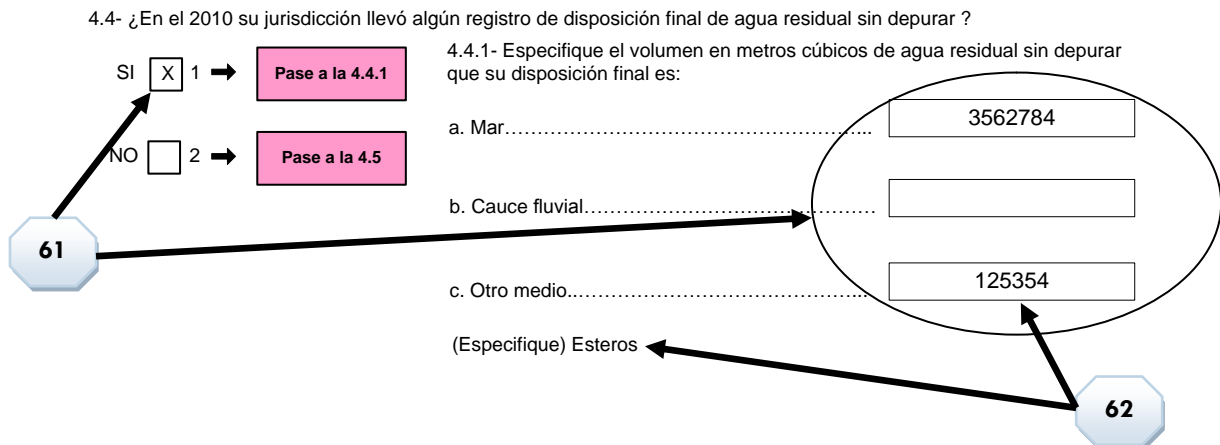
4.4- ¿En el 2010 su jurisdicción llevó algún registro de disposición final de agua residual sin depurar ?

SI X 1 ➡ Pase a la 4.4.1

NO 2 ➡ Pase a la 4.5

4.4.1- Especifique el volumen en metros cúbicos de agua residual sin depurar que su disposición final es:

a. Mar…………………………………………….. 3562784

b. Cauce fluvial…………………………………………

c. Otro medio..……………………………………….. 125354

(Especifique) Esteros

61

62